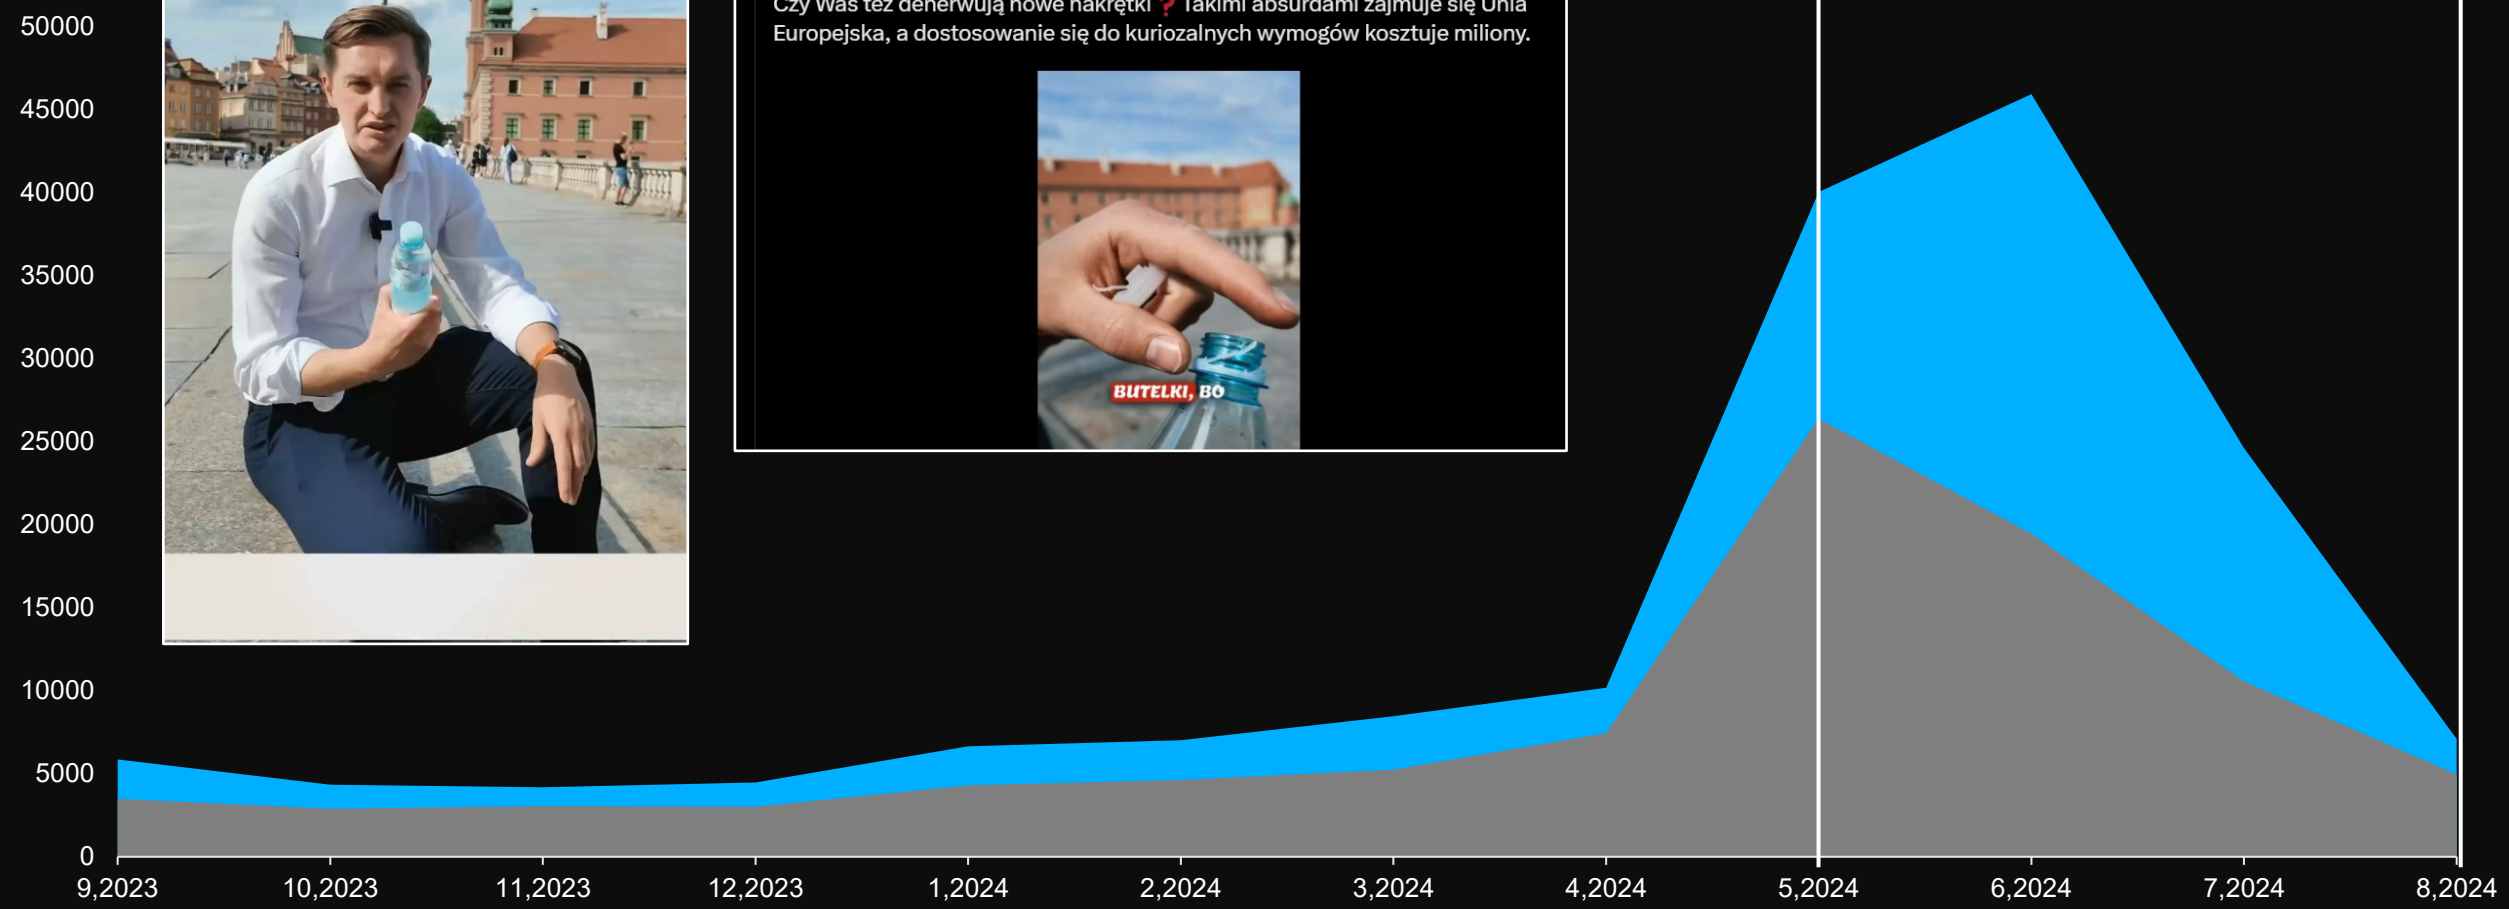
50000
45000
40000
35000
30000
25000
20000
15000
10000
5000
0

Czy Was też denerwują nowe nakrętki ❓ Takimi absurdami zajmuje się Unia Europejska, a dostosowanie się do kuriozalnych wymogów kosztuje miliony.

BUTELKI, BO

9,2023
10,2023
11,2023
12,2023
1,2024
2,2024
3,2024
4,2024
5,2024
6,2024
7,2024
8,2024